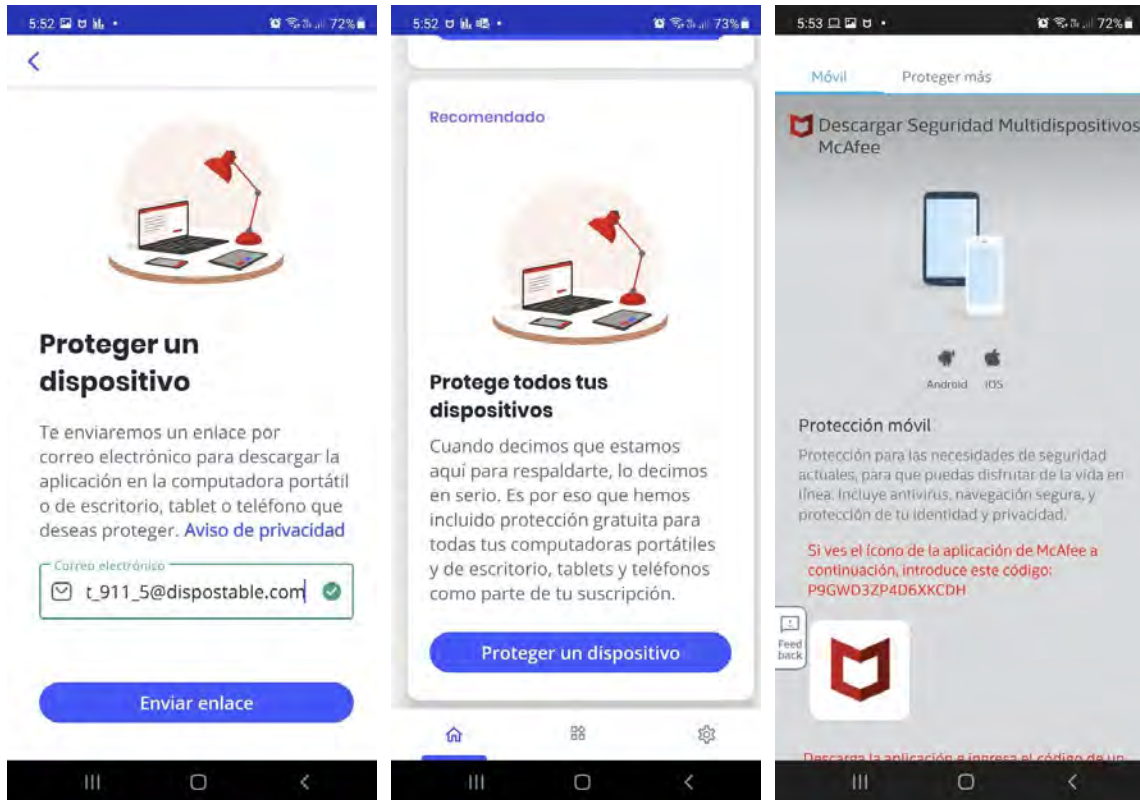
5:52 72%

Proteger un dispositivo

Te enviaremos un enlace por correo electrónico para descargar la aplicación en la computadora portátil o de escritorio, tablet o teléfono que deseas proteger. Aviso de privacidad

Correo electrónico

t_911_5@dispostable.com

Enviar enlace

5:52 73%

Recomendado

Protege todos tus dispositivos

Cuando decimos que estamos aquí para respaldarte, lo decimos en serio. Es por eso que hemos incluido protección gratuita para todas tus computadoras portátiles y de escritorio, tablets y teléfonos como parte de tu suscripción.

Proteger un dispositivo

5:53 72%

Móvil Proteger más

Descargar Seguridad Multidispositivos McAfee

Android iOS

Protección móvil

Protección para las necesidades de seguridad actuales, para que puedas disfrutar de la vida en línea. Incluye antivirus, navegación segura, y protección de tu identidad y privacidad.

Si ves el ícono de la aplicación de McAfee a continuación, introduce este código: P9GWD3ZP4D6XKCDH

Feed back

Descarga la aplicación e ingresa el código de un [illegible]